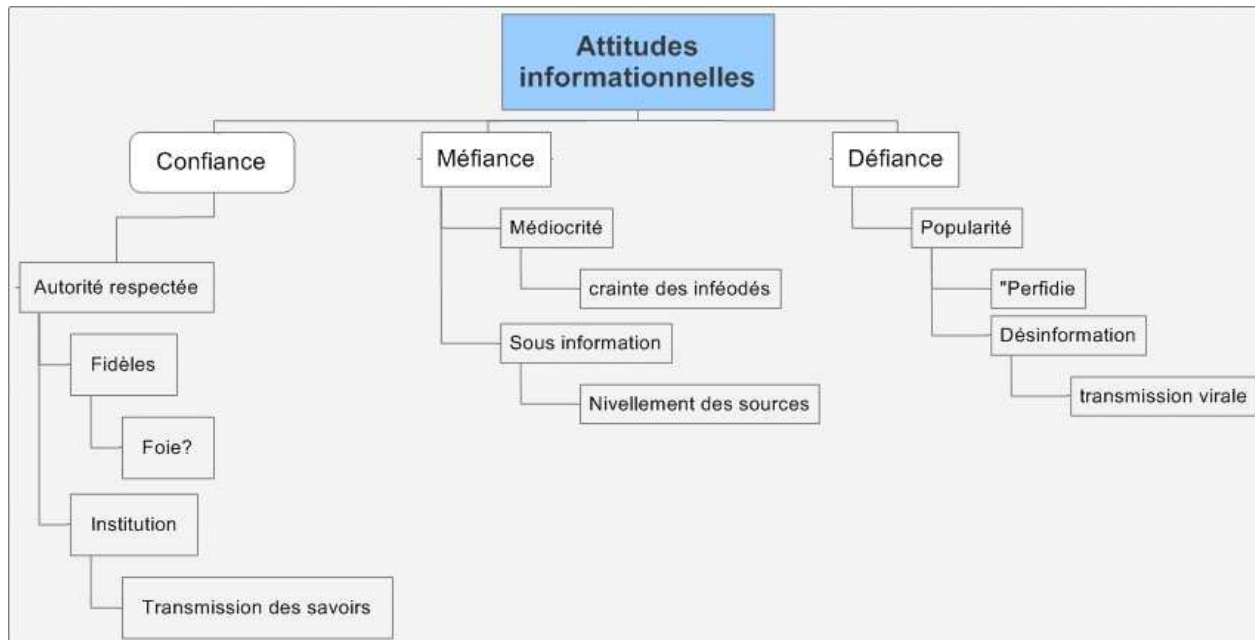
Attitudes informationnelles

Confiance

Autorité respectée

Fidèles

Foie?

Institution

Transmission des savoirs

Méfiance

Médiocrité

crainte des inféodés

Sous information

Nivellement des sources

Défiance

Popularité

"Perfidie

Désinformation

transmission virale